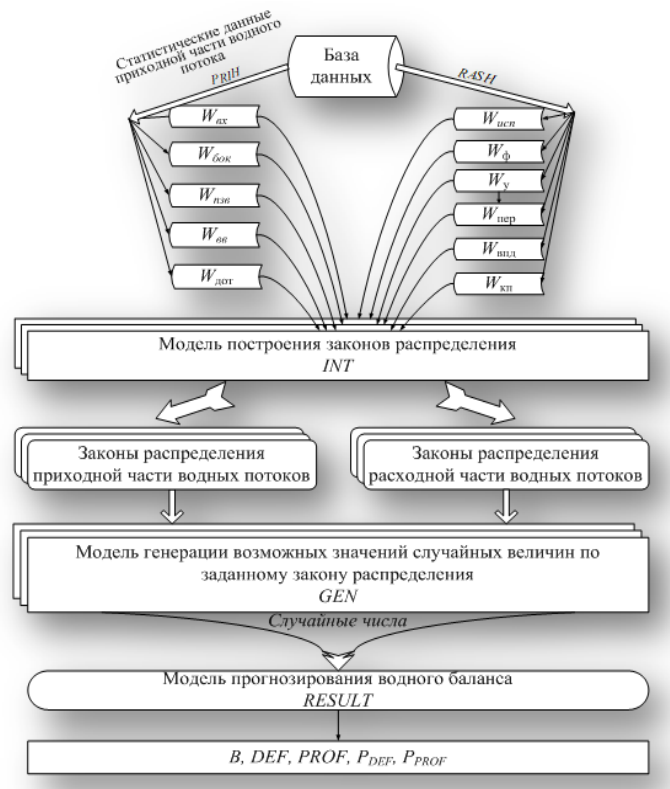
Статистические данные приходной части водного потока

База данных

PRIH

RASH

$W_{вх}$

$W_{бок}$

$W_{пзв}$

$W_{вв}$

$W_{дот}$

$W_{исп}$

$W_{ф}$

$W_{у}$

$W_{пер}$

$W_{впд}$

$W_{кп}$

Модель построения законов распределения
INT

Законы распределения приходной части водных потоков

Законы распределения расходной части водных потоков

Модель генерации возможных значений случайных величин по заданному закону распределения
GEN

Случайные числа

Модель прогнозирования водного баланса
RESULT

$B$, $DEF$, $PROF$, $P_{DEF}$, $P_{PROF}$